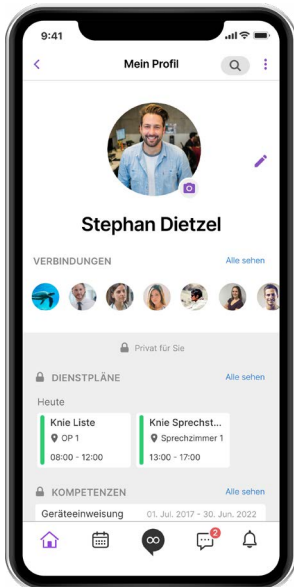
9:41

Mein Profil

Stephan Dietzel

VERBINDUNGEN

Alle sehen

Privat für Sie

DIENSTPLÄNE

Alle sehen

Heute

Knie Liste

OP 1

08:00 - 12:00

Knie Sprechst...

Sprechzimmer 1

13:00 - 17:00

KOMPETENZEN

Alle sehen

Geräteeinweisung

01. Jul. 2017 - 30. Jun. 2022

2